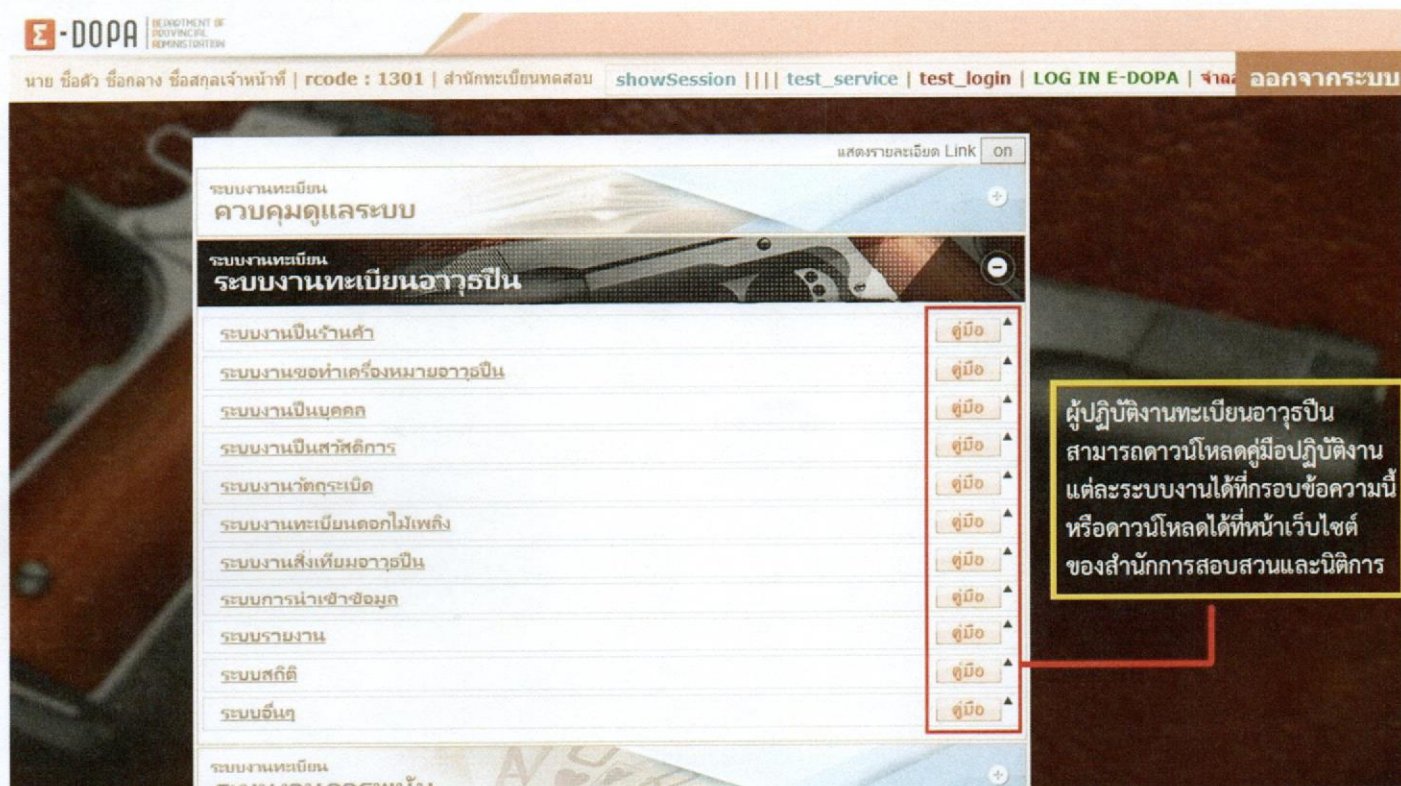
E-DOPA DEPARTMENT OF PROVINCIAL ADMINISTRATION

นาย ชื่อตัว ชื่อกลาง ชื่อสกุลเจ้าหน้าที่ | rcode : 1301 | สำนักทะเบียนทดสอบ showSession |||| test_service | test_login | LOG IN E-DOPA | จำลอ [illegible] ออกจากระบบ

แสดงรายละเอียด Link on

ระบบงานทะเบียน
ควบคุมดูแลระบบ

ระบบงานทะเบียน
ระบบงานทะเบียนอาวุธปืน

ระบบงานปืนร้านค้า คู่มือ
ระบบงานขอทำเครื่องหมายอาวุธปืน คู่มือ
ระบบงานปืนบุคคล คู่มือ
ระบบงานปืนสวัสดิการ คู่มือ
ระบบงานวัตถุระเบิด คู่มือ
ระบบงานทะเบียนดอกไม้เพลิง คู่มือ
ระบบงานสิ่งเทียมอาวุธปืน คู่มือ
ระบบการนำเข้าข้อมูล คู่มือ
ระบบรายงาน คู่มือ
ระบบสถิติ คู่มือ
ระบบอื่นๆ คู่มือ

ผู้ปฏิบัติงานทะเบียนอาวุธปืน สามารถดาวน์โหลดคู่มือปฏิบัติงานแต่ละระบบงานได้ที่กรอบข้อความนี้ หรือดาวน์โหลดได้ที่หน้าเว็บไซต์ของสำนักการสอบสวนและนิติการ

ระบบงานทะเบียน
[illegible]